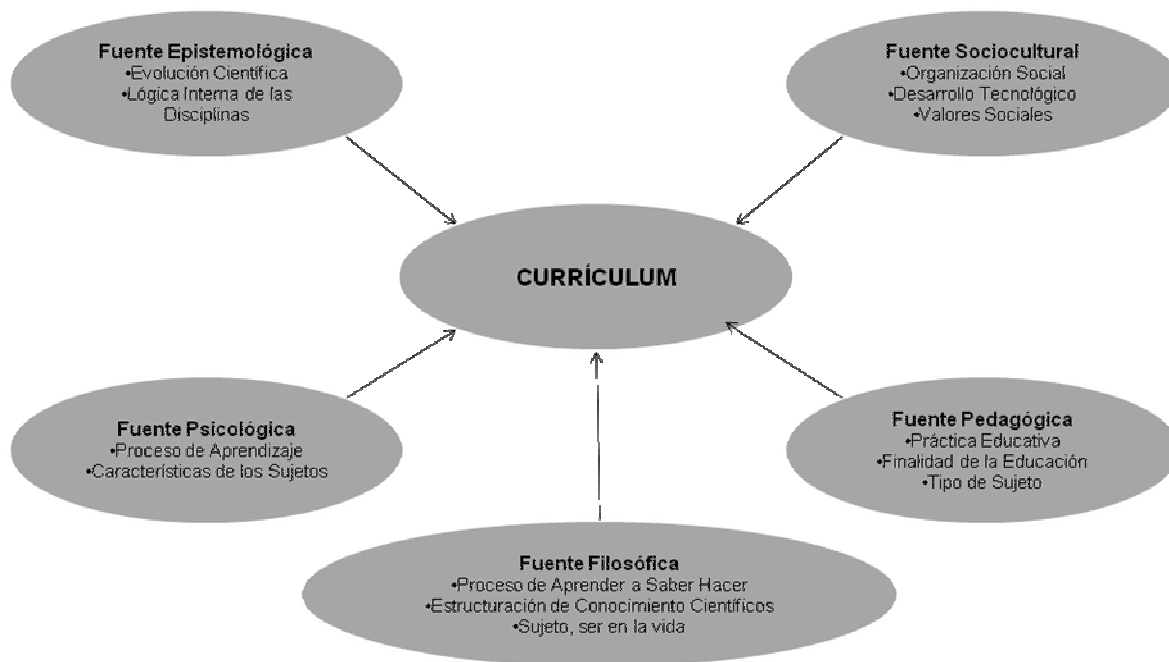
Fuente Epistemológica
•Evolución Científica
•Lógica Interna de las Disciplinas

Fuente Sociocultural
•Organización Social
•Desarrollo Tecnológico
•Valores Sociales

CURRÍCULUM

Fuente Psicológica
•Proceso de Aprendizaje
•Características de los Sujetos

Fuente Pedagógica
•Práctica Educativa
•Finalidad de la Educación
•Tipo de Sujeto

Fuente Filosófica
•Proceso de Aprender a Saber Hacer
•Estructuración de Conocimiento Científicos
•Sujeto, ser en la vida